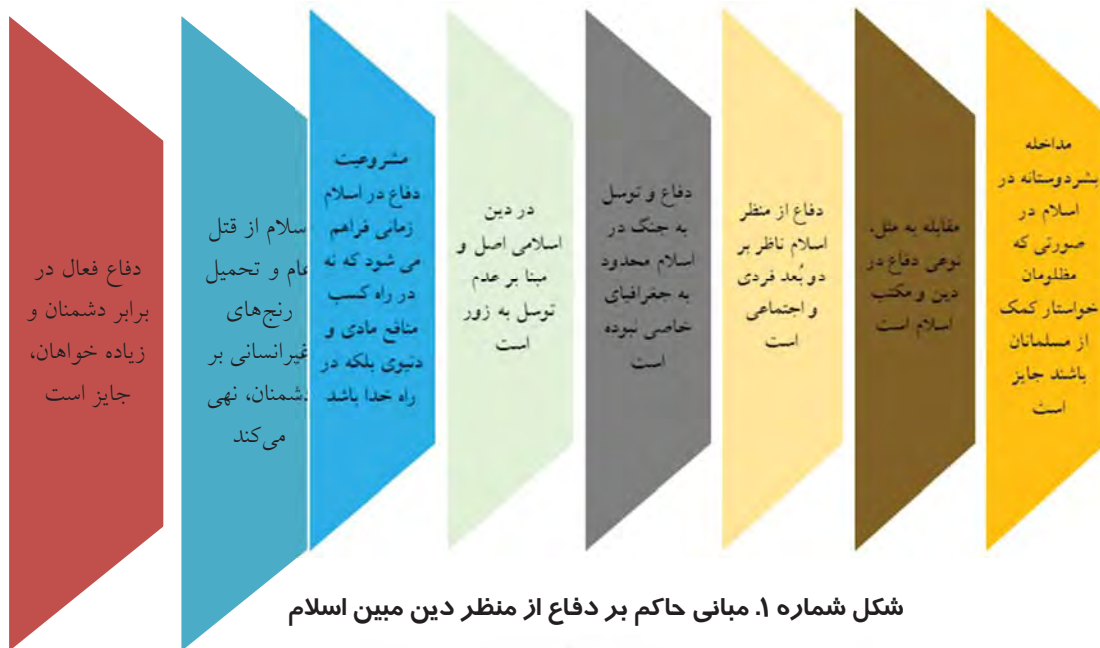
مداخله بشردوستانه در اسلام در صورتی که مظلومان خواستار کمک از مسلمانان باشند جایز است

مقابله به مثل، نوعی دفاع در دین و مکتب اسلام است

دفاع از منظر اسلام ناظر بر دو بُعد فردی و اجتماعی است

دفاع و توسل به جنگ در اسلام محدود به جغرافیای خاصی نبوده است

در دین اسلامی اصل و مبنا بر عدم توسل به زور است

مشروعیت دفاع در اسلام زمانی فراهم می شود که نه در راه کسب منافع مادی و دنیوی بلکه در راه خدا باشد

اسلام از قتل عام و تحمیل رنج‌های غیرانسانی بر دشمنان، نهی می‌کند

دفاع فعال در برابر دشمنان و زیاده خواهان، جایز است

شکل شماره ۱. مبانی حاکم بر دفاع از منظر دین مبین اسلام